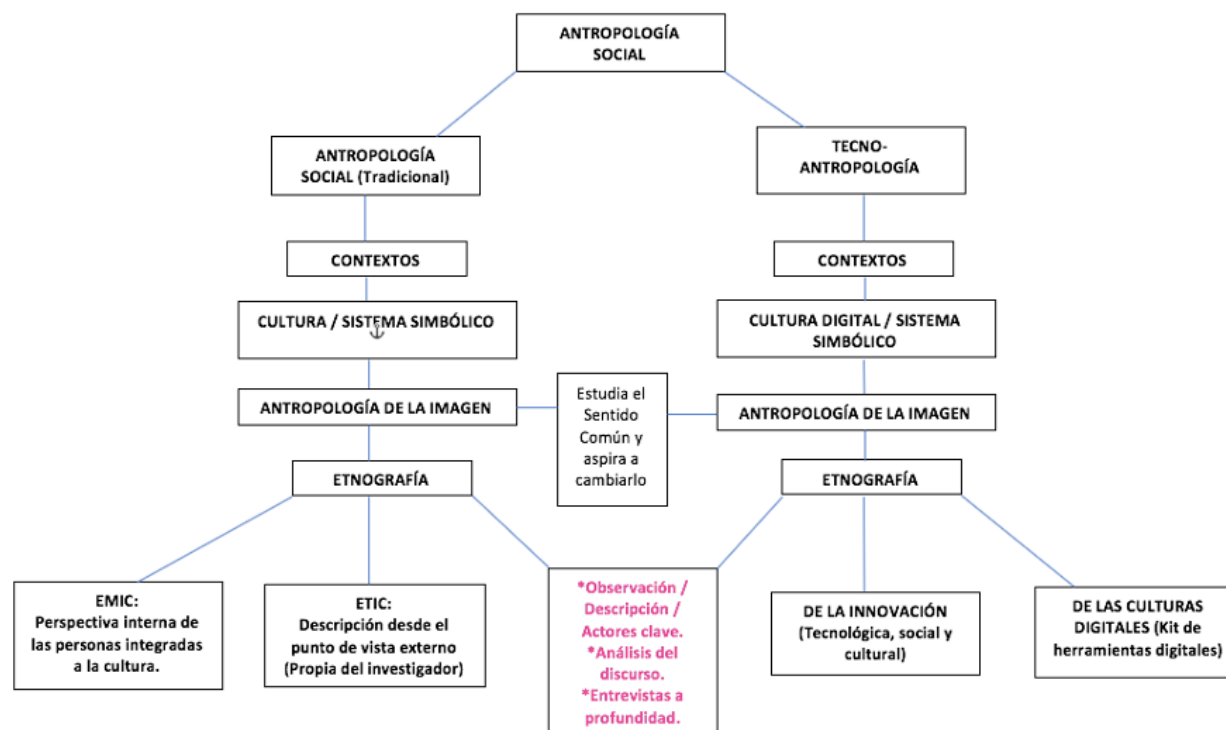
ANTROPOLOGÍA SOCIAL

ANTROPOLOGÍA SOCIAL (Tradicional)

TECNO-ANTROPOLOGÍA

CONTEXTOS

CONTEXTOS

CULTURA / SISTEMA SIMBÓLICO

CULTURA DIGITAL / SISTEMA SIMBÓLICO

ANTROPOLOGÍA DE LA IMAGEN

Estudia el Sentido Común y aspira a cambiarlo

ANTROPOLOGÍA DE LA IMAGEN

ETNOGRAFÍA

ETNOGRAFÍA

EMIC: Perspectiva interna de las personas integradas a la cultura.

ETIC: Descripción desde el punto de vista externo (Propia del investigador)

*Observación / Descripción / Actores clave. *Análisis del discurso. *Entrevistas a profundidad.

DE LA INNOVACIÓN (Tecnológica, social y cultural)

DE LAS CULTURAS DIGITALES (Kit de herramientas digitales)